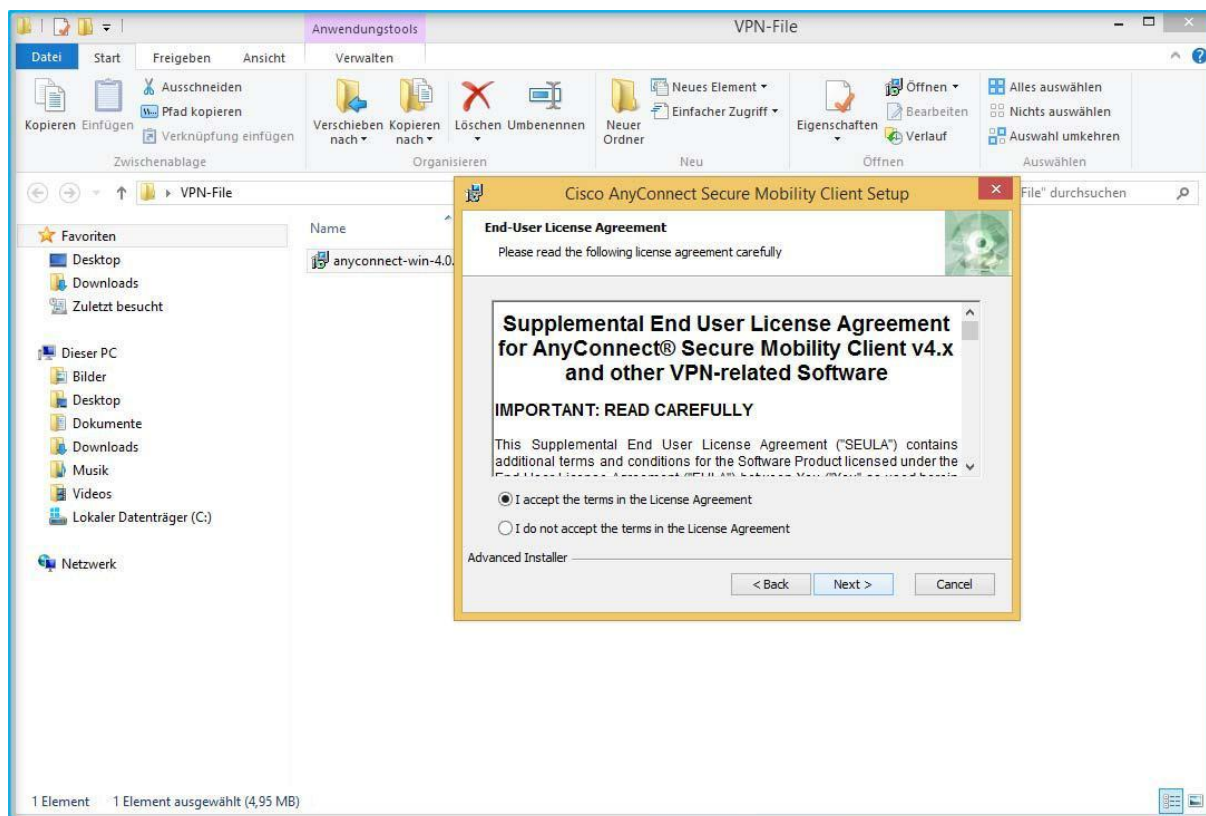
Anwendungstools

VPN-File

Datei Start Freigeben Ansicht Verwalten

Kopieren Einfügen Ausschneiden Pfad kopieren Verknüpfung einfügen
Zwischenablage

Verschieben nach Kopieren nach Löschen Umbenennen
Organisieren

Neuer Ordner Neues Element Einfacher Zugriff
Neu

Eigenschaften Öffnen Bearbeiten Verlauf
Öffnen

Alles auswählen Nichts auswählen Auswahl umkehren
Auswählen

VPN-File

File" durchsuchen

Favoriten
Desktop
Downloads
Zuletzt besucht

Dieser PC
Bilder
Desktop
Dokumente
Downloads
Musik
Videos
Lokaler Datenträger (C:)

Netzwerk

Name
anyconnect-win-4.0.

Cisco AnyConnect Secure Mobility Client Setup

End-User License Agreement
Please read the following license agreement carefully

Supplemental End User License Agreement for AnyConnect® Secure Mobility Client v4.x and other VPN-related Software

IMPORTANT: READ CAREFULLY

This Supplemental End User License Agreement ("SEULA") contains additional terms and conditions for the Software Product licensed under the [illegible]

I accept the terms in the License Agreement

I do not accept the terms in the License Agreement

Advanced Installer

< Back Next > Cancel

1 Element 1 Element ausgewählt (4,95 MB)